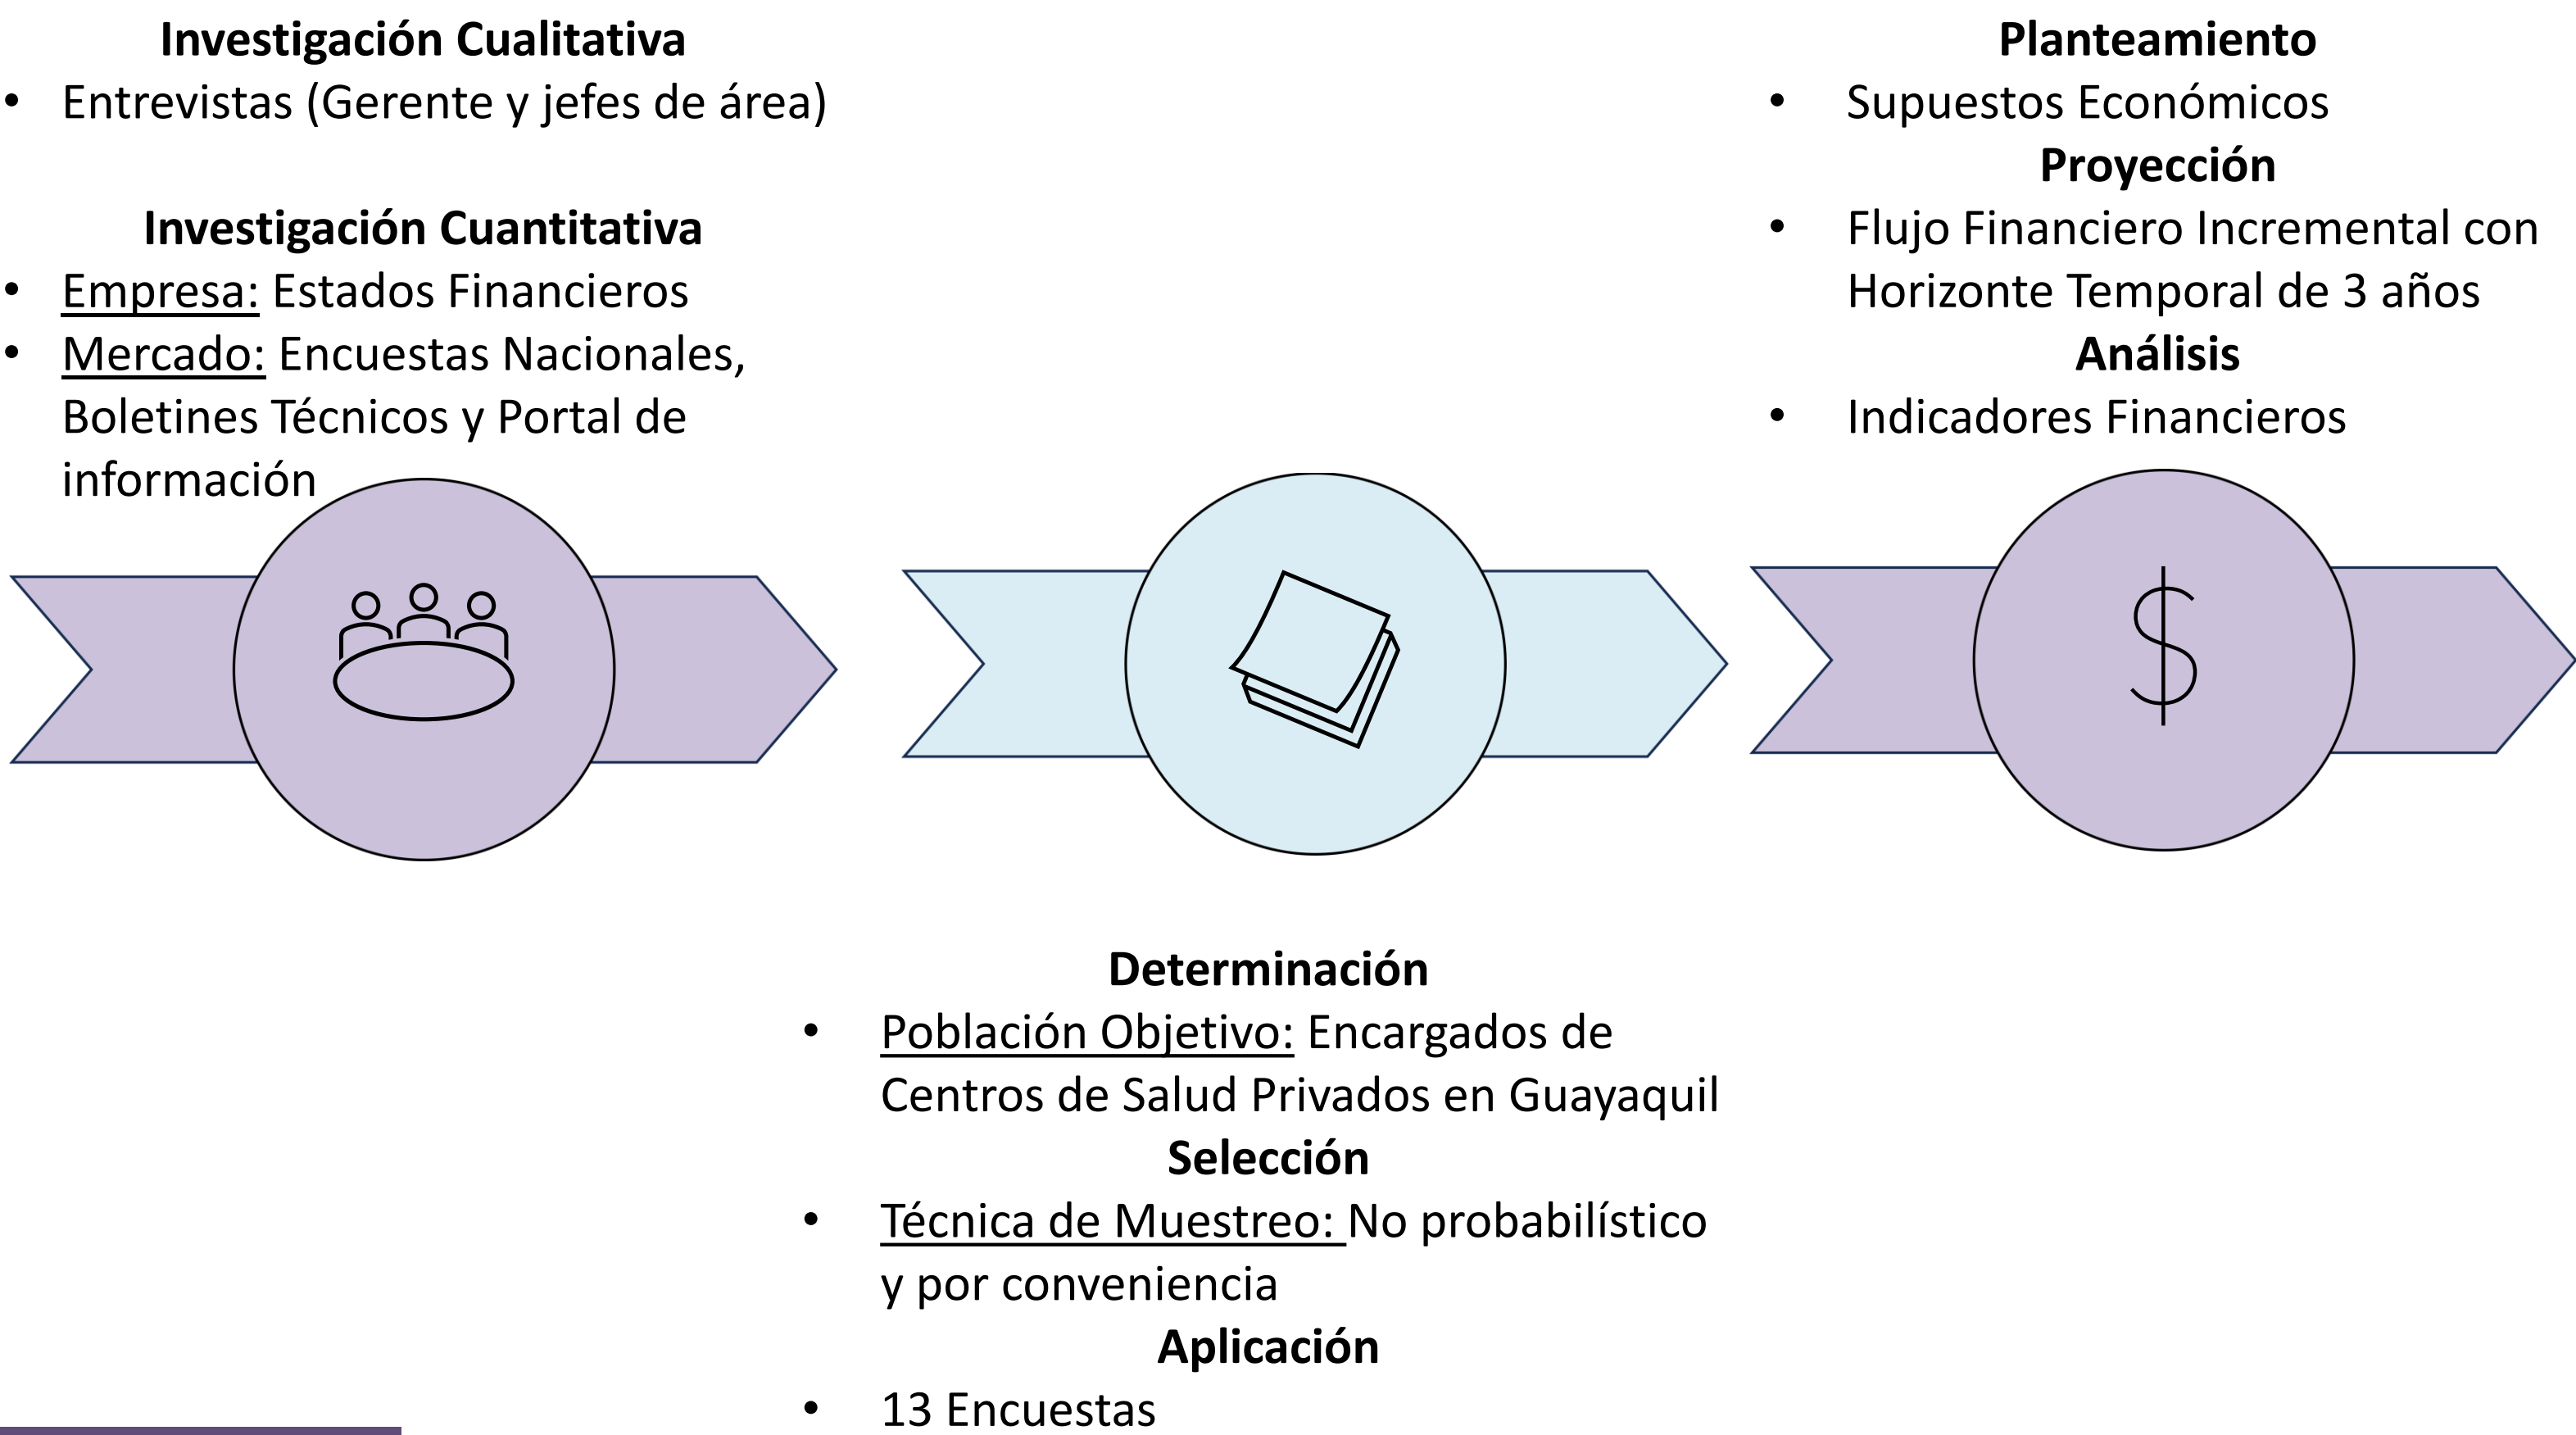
Investigación Cualitativa
- Entrevistas (Gerente y jefes de área)

Investigación Cuantitativa
- Empresa: Estados Financieros
- Mercado: Encuestas Nacionales, Boletines Técnicos y Portal de información

Planteamiento
- Supuestos Económicos

Proyección
- Flujo Financiero Incremental con Horizonte Temporal de 3 años

Análisis
- Indicadores Financieros

$

Determinación
- Población Objetivo: Encargados de Centros de Salud Privados en Guayaquil

Selección
- Técnica de Muestreo: No probabilístico y por conveniencia

Aplicación
- 13 Encuestas